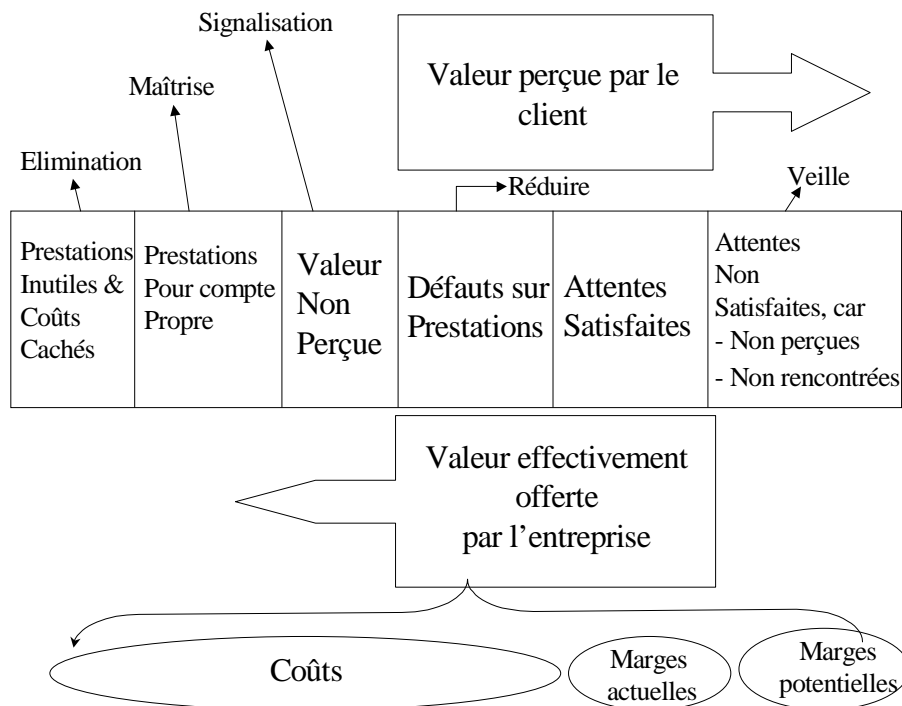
Signalisation

Maîtrise

Elimination

Valeur perçue par le client

Réduire

Veille

| Prestations Inutiles & Coûts Cachés | Prestations Pour compte Propre | Valeur Non Perçue | Défauts sur Prestations | Attentes Satisfaites | Attentes Non Satisfaites, car - Non perçues - Non rencontrées |
|---|---|---|---|---|---|

Valeur effectivement offerte par l'entreprise

Coûts

Marges actuelles

Marges potentielles